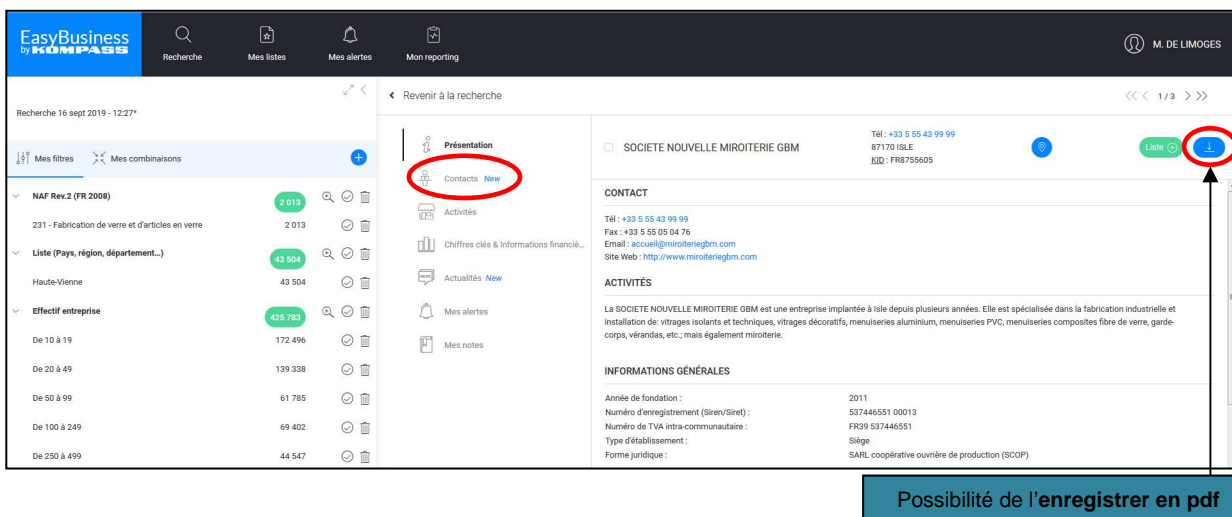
EasyBusiness by KOMPASS

Recherche

Mes listes

Mes alertes

Mon reporting

M. DE LIMOGES

Recherche 16 sept 2019 - 12:27*

Mes filtres

Mes combinaisons

NAF Rev.2 (FR 2008) 2 013

231 - Fabrication de verre et d'articles en verre 2 013

Liste (Pays, région, département...) 43 504

Haute-Vienne 43 504

Effectif entreprise 425 783

De 10 à 19 172 496

De 20 à 49 139 338

De 50 à 99 61 785

De 100 à 249 69 402

De 250 à 499 44 547

Revenir à la recherche

1 / 3

Présentation

Contacts New

Activités

Chiffres clés & Informations financié...

Actualités New

Mes alertes

Mes notes

SOCIETE NOUVELLE MIROITERIE GBM

Tél : +33 5 55 43 99 99
87170 ISLE
KID : FR8755605

Liste

CONTACT

Tél : +33 5 55 43 99 99
Fax : +33 5 55 05 04 76
Email : accueil@miroiteriegbm.com
Site Web : http://www.miroiteriegbm.com

ACTIVITÉS

La SOCIETE NOUVELLE MIROITERIE GBM est une entreprise implantée à Isle depuis plusieurs années. Elle est spécialisée dans la fabrication industrielle et installation de: vitrages isolants et techniques, vitrages décoratifs, menuiseries aluminium, menuiseries PVC, menuiseries composites fibre de verre, garde-corps, vérandas, etc.; mais également miroiterie.

INFORMATIONS GÉNÉRALES

| | |
|---|---|
| Année de fondation : | 2011 |
| Numéro d'enregistrement (Siren/Siret) : | 537446551 00013 |
| Numéro de TVA intra-communautaire : | FR39 537446551 |
| Type d'établissement : | Siège |
| Forme juridique : | SARL coopérative ouvrière de production (SCOP) |

Possibilité de l'enregistrer en pdf